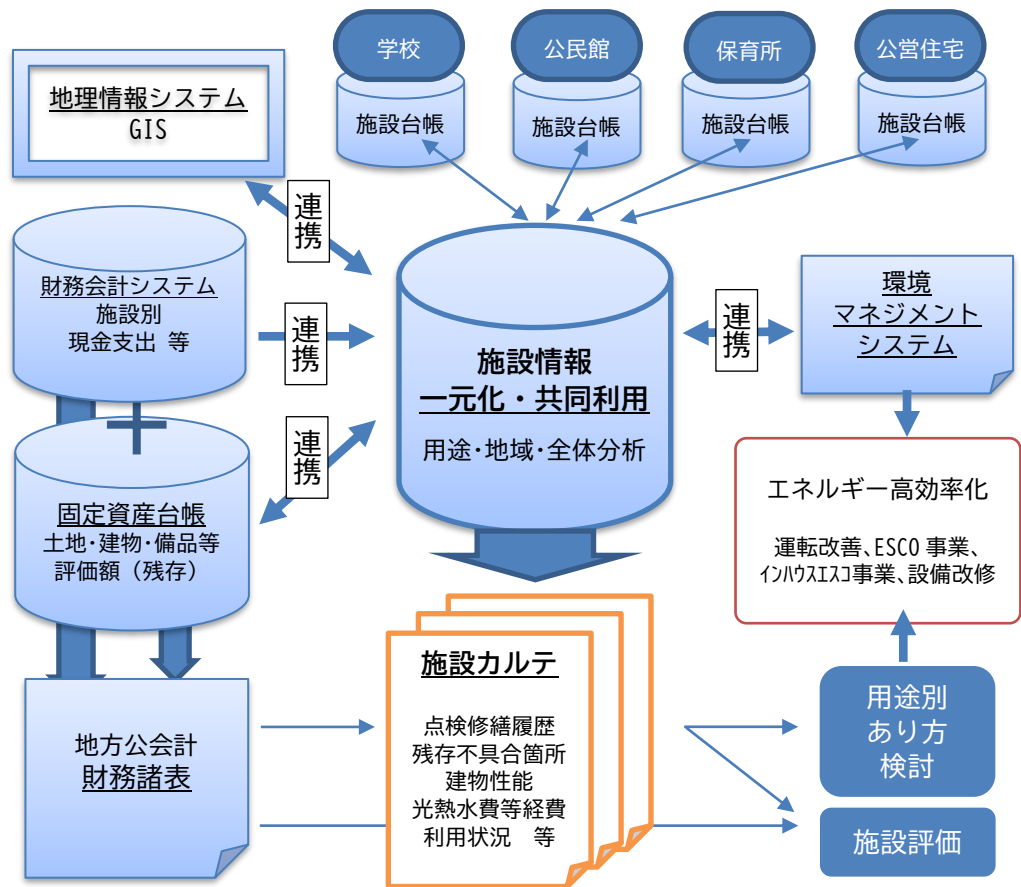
学校

施設台帳

公民館

施設台帳

保育所

施設台帳

公営住宅

施設台帳

地理情報システム
GIS

連携

財務会計システム
施設別
現金支出 等

連携

連携

固定資産台帳
土地・建物・備品等
評価額（残存）

施設情報
一元化・共同利用
用途・地域・全体分析

連携

環境
マネジメント
システム

エネルギー高効率化

運転改善、ESCO 事業、
インハウスエスコ事業、設備改修

地方公会計
財務諸表

施設カルテ
点検修繕履歴
残存不具合箇所
建物性能
光熱水費等経費
利用状況　等

用途別
あり方
検討

施設評価